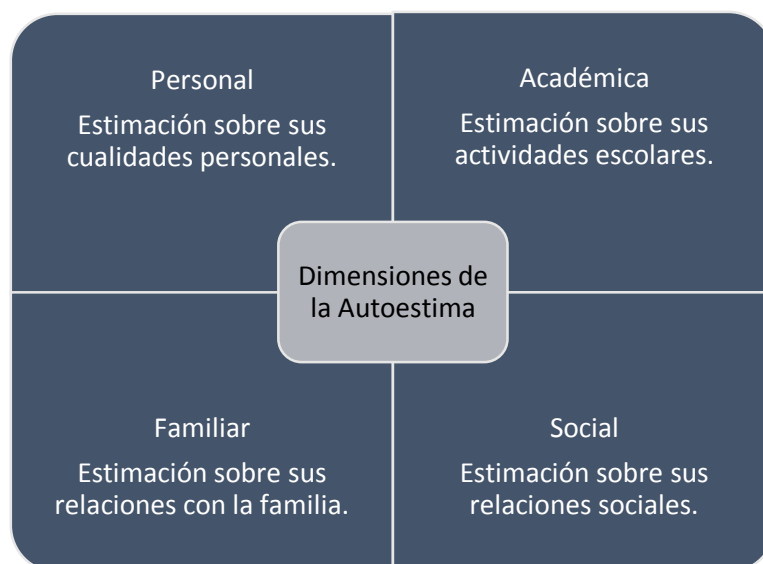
Personal

Estimación sobre sus cualidades personales.

Académica

Estimación sobre sus actividades escolares.

Dimensiones de la Autoestima

Familiar

Estimación sobre sus relaciones con la familia.

Social

Estimación sobre sus relaciones sociales.